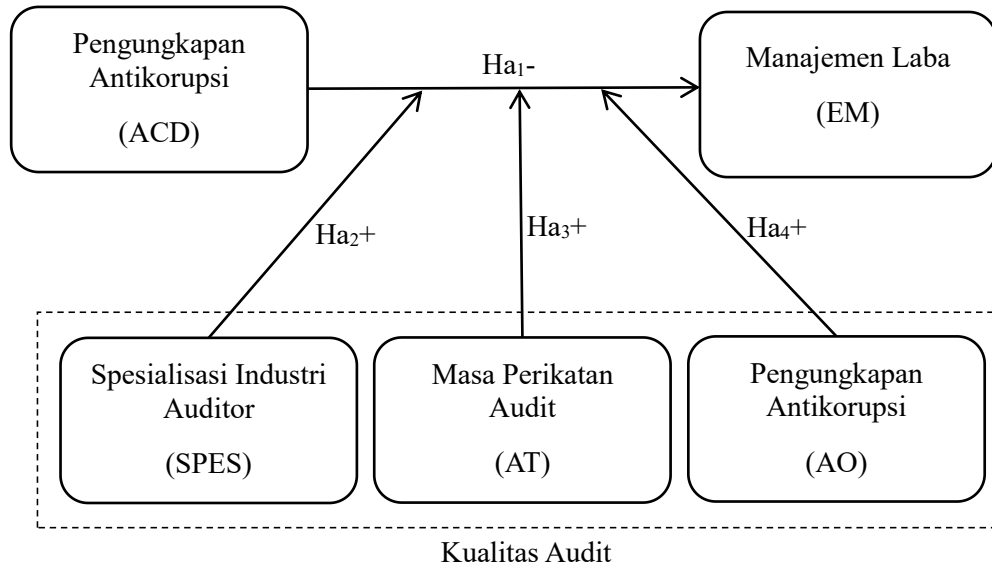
Pengungkapan Antikorupsi

(ACD)

$Ha_1$-

Manajemen Laba

(EM)

$Ha_2$+

$Ha_3$+

$Ha_4$+

Spesialisasi Industri Auditor

(SPES)

Masa Perikatan Audit

(AT)

Pengungkapan Antikorupsi

(AO)

Kualitas Audit